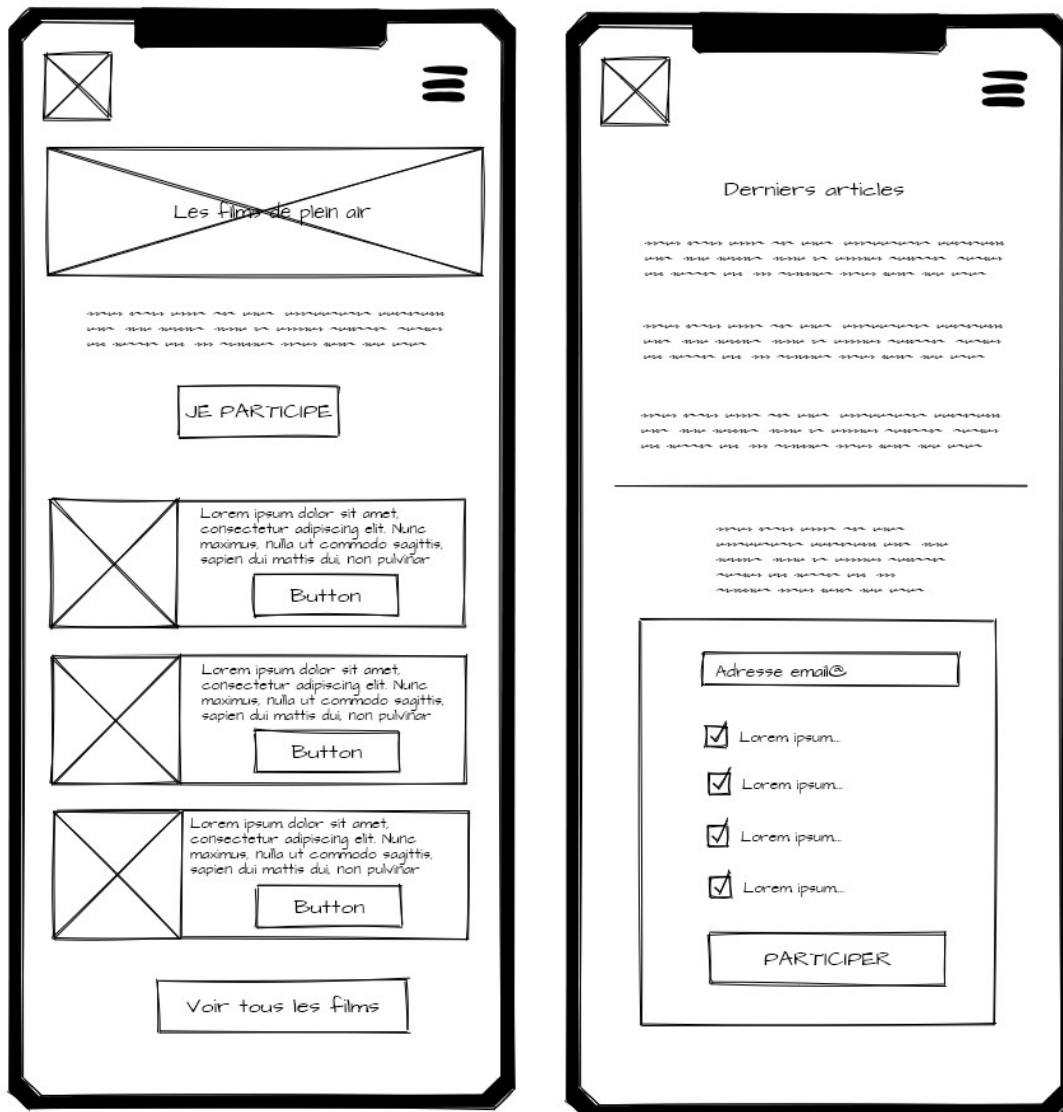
Les films de plein air

JE PARTICIPE

Lorem ipsum dolor sit amet, consectetur adipiscing elit. Nunc maximus, nulla ut commodo sagittis, sapien dui mattis dui, non pulvinar

Button

Lorem ipsum dolor sit amet, consectetur adipiscing elit. Nunc maximus, nulla ut commodo sagittis, sapien dui mattis dui, non pulvinar

Button

Lorem ipsum dolor sit amet, consectetur adipiscing elit. Nunc maximus, nulla ut commodo sagittis, sapien dui mattis dui, non pulvinar

Button

Voir tous les films

Derniers articles

Adresse email@

Lorem ipsum...

Lorem ipsum...

Lorem ipsum...

Lorem ipsum...

PARTICIPER